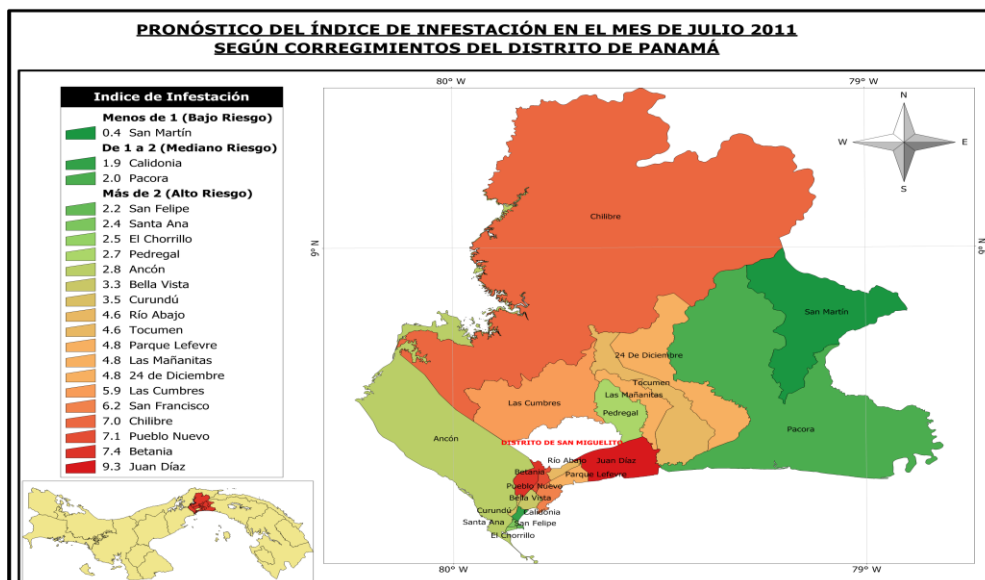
PRONÓSTICO DEL ÍNDICE DE INFESTACIÓN EN EL MES DE JULIO 2011
SEGÚN CORREGIMIENTOS DEL DISTRITO DE PANAMÁ

Indice de Infestación
Menos de 1 (Bajo Riesgo)
0.4 San Martín
De 1 a 2 (Mediano Riesgo)
1.9 Calidonia
2.0 Pacora
Más de 2 (Alto Riesgo)
2.2 San Felipe
2.4 Santa Ana
2.5 El Chorrillo
2.7 Pedregal
2.8 Ancón
3.3 Bella Vista
3.5 Curundú
4.6 Río Abajo
4.6 Tocumen
4.8 Parque Lefevre
4.8 Las Mañanitas
4.8 24 de Diciembre
5.9 Las Cumbres
6.2 San Francisco
7.0 Chilibre
7.1 Pueblo Nuevo
7.4 Betania
9.3 Juan Díaz

80° W
79° W
9° N
9° N
N
W
E
S
Chilibre
San Martín
24 De Diciembre
Tocumen
Las Mañanitas
Pedregal
Las Cumbres
Pacora
Ancón
DISTRITO DE SAN MIGUELITO
Río Abajo
Juan Díaz
Betania
Parque Lefevre
Pueblo Nuevo
Bella Vista
Curundú
Calidonia
Santa Ana
San Felipe
El Chorrillo
80° W
79° W